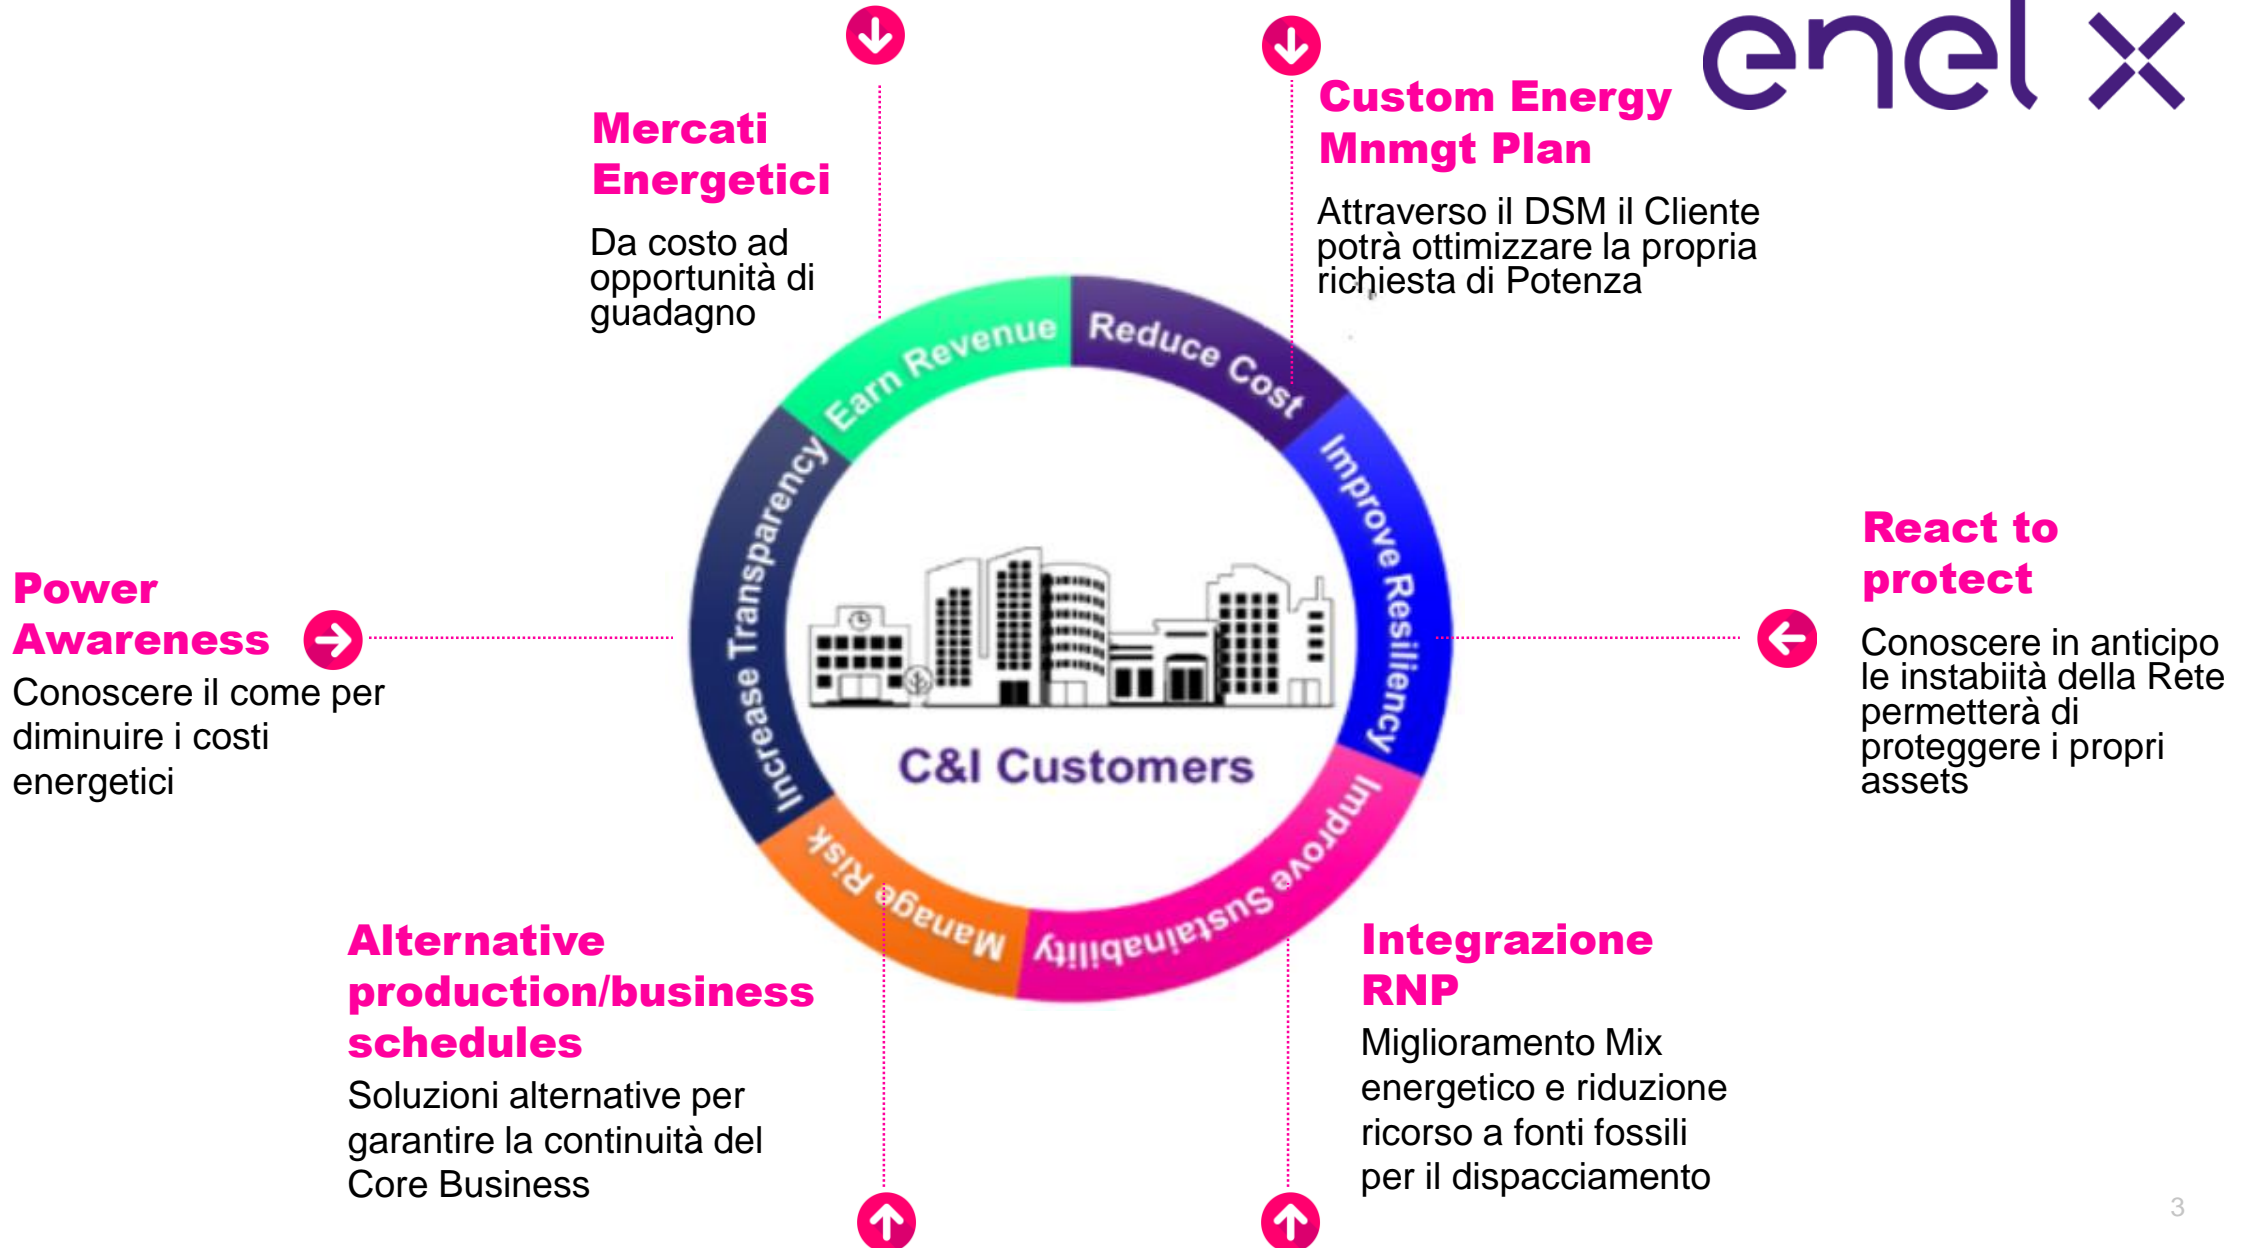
enel x

Mercati Energetici
Da costo ad opportunità di guadagno

Custom Energy Mnmgt Plan
Attraverso il DSM il Cliente potrà ottimizzare la propria richiesta di Potenza

Earn Revenue
Reduce Cost
Improve Resiliency
Improve Sustainability
Manage Risk
Increase Transparency

C&I Customers

Power Awareness
Conoscere il come per diminuire i costi energetici

React to protect
Conoscere in anticipo le instabiità della Rete permetterà di proteggere i propri assets

Alternative production/business schedules
Soluzioni alternative per garantire la continuità del Core Business

Integrazione RNP
Miglioramento Mix energetico e riduzione ricorso a fonti fossili per il dispacciamento

3